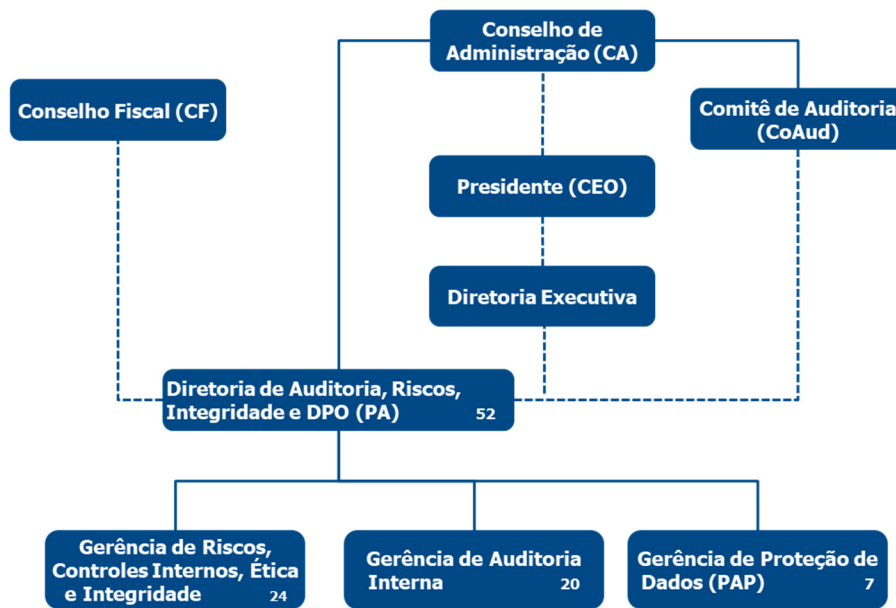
Conselho de Administração (CA)

Conselho Fiscal (CF)

Comitê de Auditoria (CoAud)

Presidente (CEO)

Diretoria Executiva

Diretoria de Auditoria, Riscos, Integridade e DPO (PA) 52

Gerência de Riscos, Controles Internos, Ética e Integridade 24

Gerência de Auditoria Interna 20

Gerência de Proteção de Dados (PAP) 7